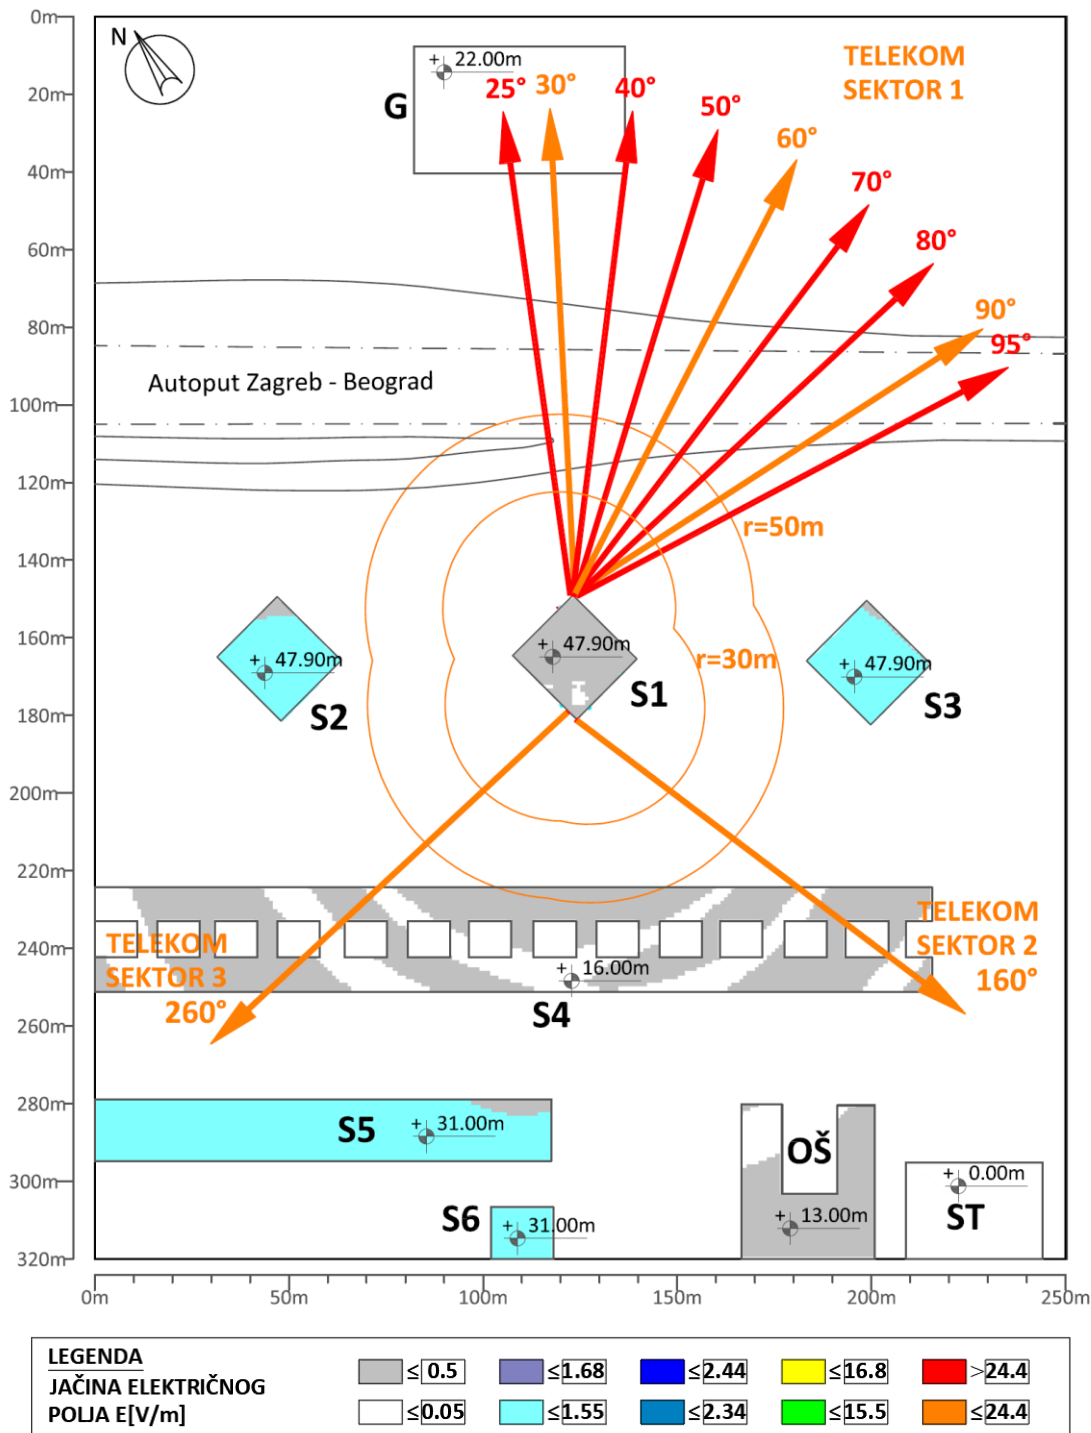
0m
20m
40m
60m
80m
100m
120m
140m
160m
180m
200m
220m
240m
260m
280m
300m
320m

N

22.00m
G
25° 30° 40° 50° 60° 70° 80° 90° 95°

TELEKOM
SEKTOR 1

Autoput Zagreb - Beograd

r=50m
r=30m

47.90m
S2
47.90m
S1
47.90m
S3

TELEKOM
SEKTOR 3
260°

16.00m
S4

TELEKOM
SEKTOR 2
160°

S5
31.00m

OŠ
13.00m

0.00m
ST

S6
31.00m

0m 50m 100m 150m 200m 250m

LEGENDA
JAČINA ELEKTRIČNOG POLJA E[V/m]

| ≤ 0.5 | ≤ 1.68 | ≤ 2.44 | ≤ 16.8 | > 24.4 |
|---|---|---|---|---|
| ≤ 0.05 | ≤ 1.55 | ≤ 2.34 | ≤ 15.5 | ≤ 24.4 |